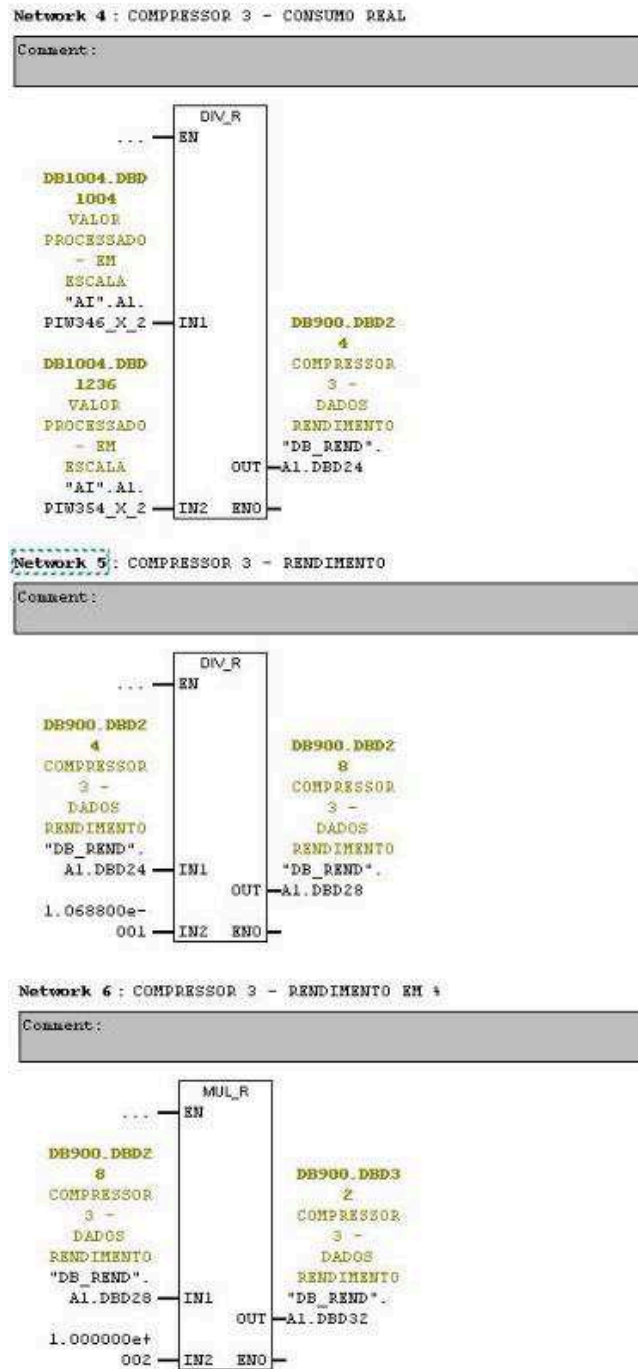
Network 4 : COMPRESSOR 3 - CONSUMO REAL

Comment:

DIV_R

... EN

DB1004.DBD1004
VALOR PROCESSADO - EM ESCALA
"AI".A1.PIW346_X_2 IN1

DB900.DBD24
COMPRESSOR 3 - DADOS RENDIMENTO
"DB_REND".A1.DBD24 OUT

DB1004.DBD1236
VALOR PROCESSADO - EM ESCALA
"AI".A1.PIW354_X_2 IN2 ENO

Network 5 : COMPRESSOR 3 - RENDIMENTO

Comment:

DIV_R

... EN

DB900.DBD24
COMPRESSOR 3 - DADOS RENDIMENTO
"DB_REND".A1.DBD24 IN1

DB900.DBD28
COMPRESSOR 3 - DADOS RENDIMENTO
"DB_REND".A1.DBD28 OUT

1.068800e-001 IN2 ENO

Network 6 : COMPRESSOR 3 - RENDIMENTO EM %

Comment:

MUL_R

... EN

DB900.DBD28
COMPRESSOR 3 - DADOS RENDIMENTO
"DB_REND".A1.DBD28 IN1

DB900.DBD32
COMPRESSOR 3 - DADOS RENDIMENTO
"DB_REND".A1.DBD32 OUT

1.000000e+002 IN2 ENO